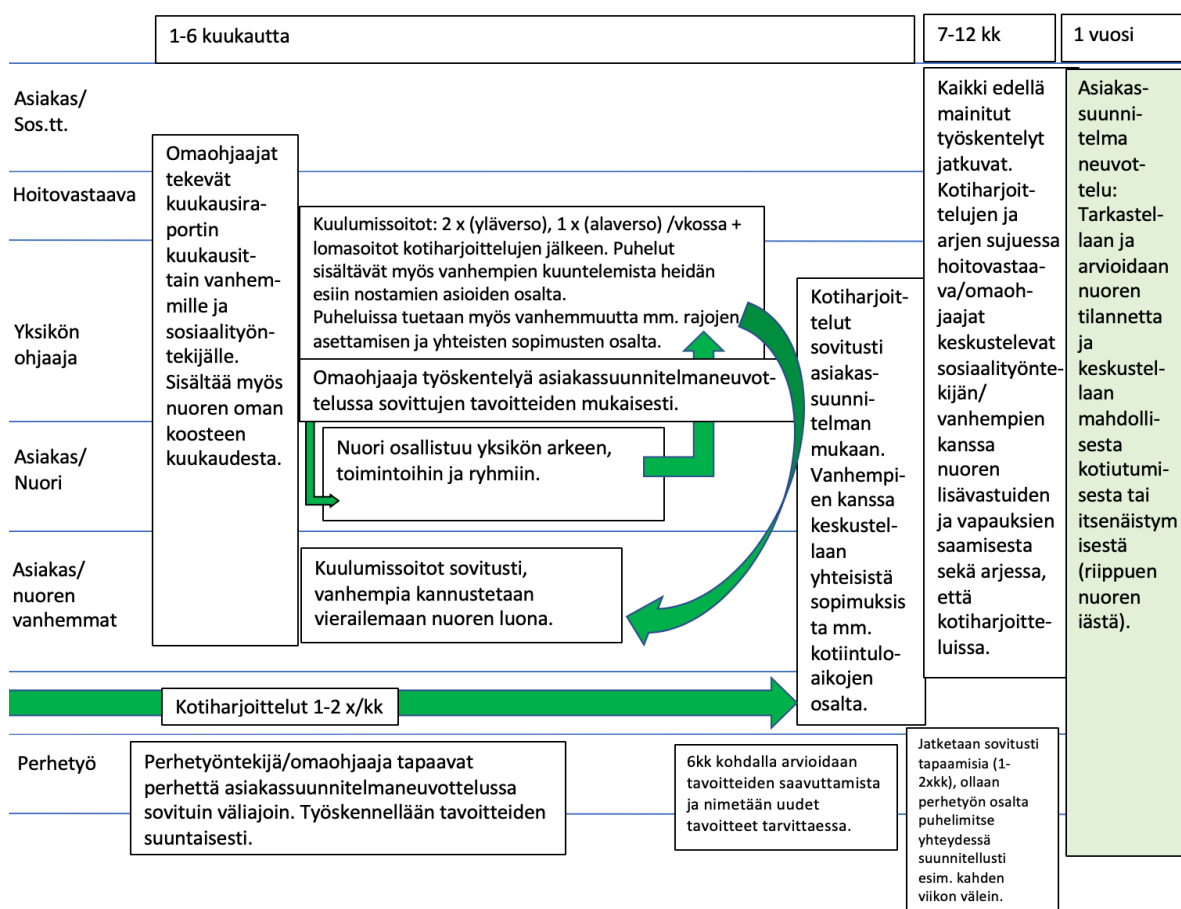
1-6 kuukautta

7-12 kk

1 vuosi

Asiakas/ Sos.tt.

Hoitovastaava

Yksikön ohjaaja

Asiakas/ Nuori

Asiakas/ nuoren vanhemmat

Perhetyö

Omaohjaajat tekevät kuukausiraportin kuukausittain vanhemmille ja sosiaalityöntekijälle. Sisältää myös nuoren oman koosteen kuukaudesta.

Kuulumissoitot: 2 x (yläverso), 1 x (alaverso) /vkossa + lomasoitot kotiharjoittelujen jälkeen. Puhelut sisältävät myös vanhempien kuuntelemista heidän esiin nostamien asioiden osalta. Puheluissa tuetaan myös vanhemmuutta mm. rajojen asettamisen ja yhteisten sopimusten osalta.

Omaohjaaja työskentelyä asiakassuunnitelmaneuvottelussa sovittujen tavoitteiden mukaisesti.

Nuori osallistuu yksikön arkeen, toimintoihin ja ryhmiin.

Kuulumissoitot sovitusti, vanhempia kannustetaan vierailemaan nuoren luona.

Kotiharjoittelut sovitusti asiakassuunnitelman mukaan. Vanhempien kanssa keskustellaan yhteisistä sopimuksista mm. kotiintuloaikojen osalta.

Kaikki edellä mainitut työskentelyt jatkuvat. Kotiharjoittelujen ja arjen sujuessa hoitovastaava/omaohjaajat keskustelevat sosiaalityöntekijän/ vanhempien kanssa nuoren lisävastuiden ja vapauksien saamisesta sekä arjessa, että kotiharjoitteluissa.

Asiakassuunnitelma neuvottelu: Tarkastellaan ja arvioidaan nuoren tilannetta ja keskustellaan mahdollisesta kotiutumisesta tai itsenäistymisestä (riippuen nuoren iästä).

Kotiharjoittelut 1-2 x/kk

Perhetyöntekijä/omaohjaaja tapaavat perhettä asiakassuunnitelmaneuvottelussa sovituin väliajoin. Työskennellään tavoitteiden suuntaisesti.

6kk kohdalla arvioidaan tavoitteiden saavuttamista ja nimetään uudet tavoitteet tarvittaessa.

Jatketaan sovitusti tapaamisia (1-2xkk), ollaan perhetyön osalta puhelimitse yhteydessä suunnitellusti esim. kahden viikon välein.